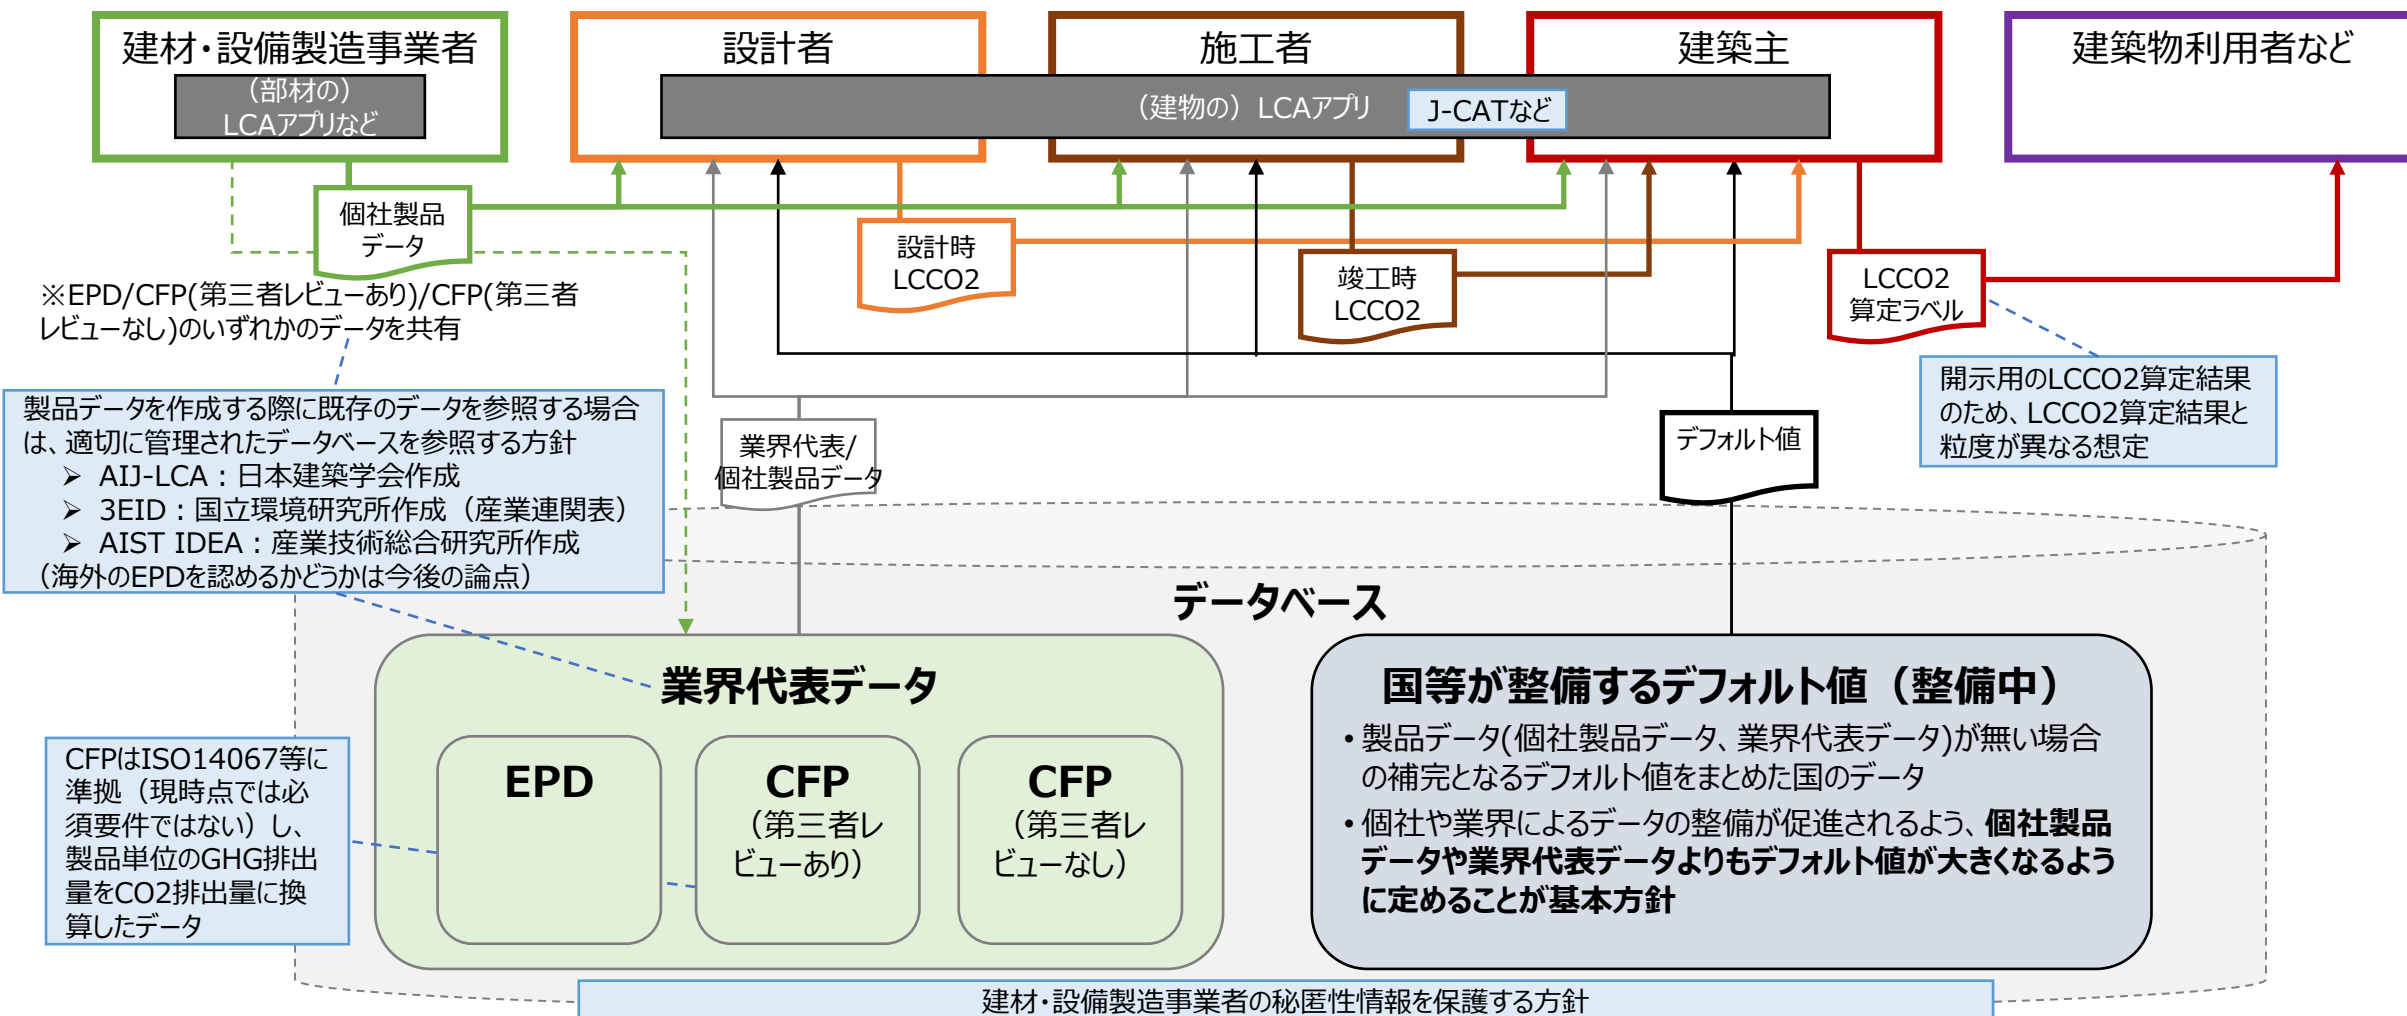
建材・設備製造事業者
（部材の）LCAアプリなど

設計者

施工者

建築主

建築物利用者など

（建物の）LCAアプリ J-CATなど

個社製品データ

設計時LCCO2

竣工時LCCO2

LCCO2算定ラベル

※EPD/CFP(第三者レビューあり)/CFP(第三者レビューなし)のいずれかのデータを共有

開示用のLCCO2算定結果のため、LCCO2算定結果と粒度が異なる想定

製品データを作成する際に既存のデータを参照する場合は、適切に管理されたデータベースを参照する方針
➢ AIJ-LCA：日本建築学会作成
➢ 3EID：国立環境研究所作成（産業連関表）
➢ AIST IDEA：産業技術総合研究所作成
（海外のEPDを認めるかどうかは今後の論点）

業界代表/個社製品データ

デフォルト値

データベース

業界代表データ

EPD

CFP（第三者レビューあり）

CFP（第三者レビューなし）

国等が整備するデフォルト値（整備中）
• 製品データ(個社製品データ、業界代表データ)が無い場合の補完となるデフォルト値をまとめた国のデータ
• 個社や業界によるデータの整備が促進されるよう、個社製品データや業界代表データよりもデフォルト値が大きくなるように定めることが基本方針

CFPはISO14067等に準拠（現時点では必須要件ではない）し、製品単位のGHG排出量をCO2排出量に換算したデータ

建材・設備製造事業者の秘匿性情報を保護する方針